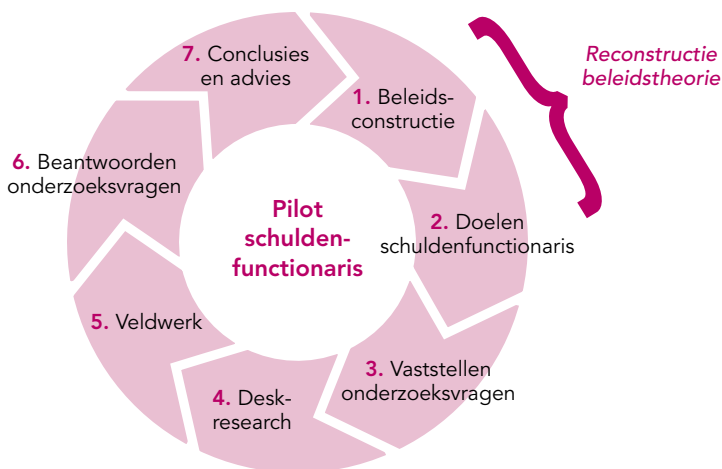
7. Conclusies en advies

1. Beleids-constructie

Reconstructie beleidstheorie

6. Beantwoorden onderzoeksvragen

Pilot schulden-functionaris

2. Doelen schuldenfunctionaris

5. Veldwerk

3. Vaststellen onderzoeksvragen

4. Desk-research